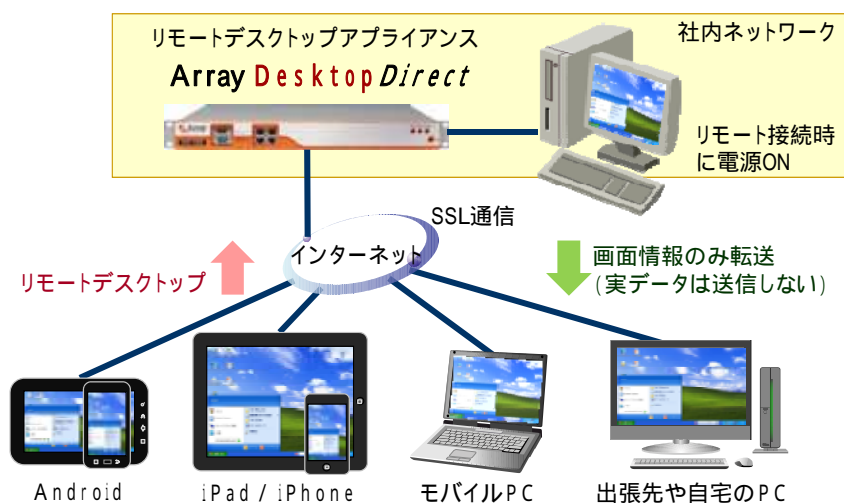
リモートデスクトップアプライアンス

Array DesktopDirect

社内ネットワーク

リモート接続時に電源ON

SSL通信

インターネット

リモートデスクトップ

画面情報のみ転送
(実データは送信しない)

Android

iPad / iPhone

モバイルPC

出張先や自宅のPC